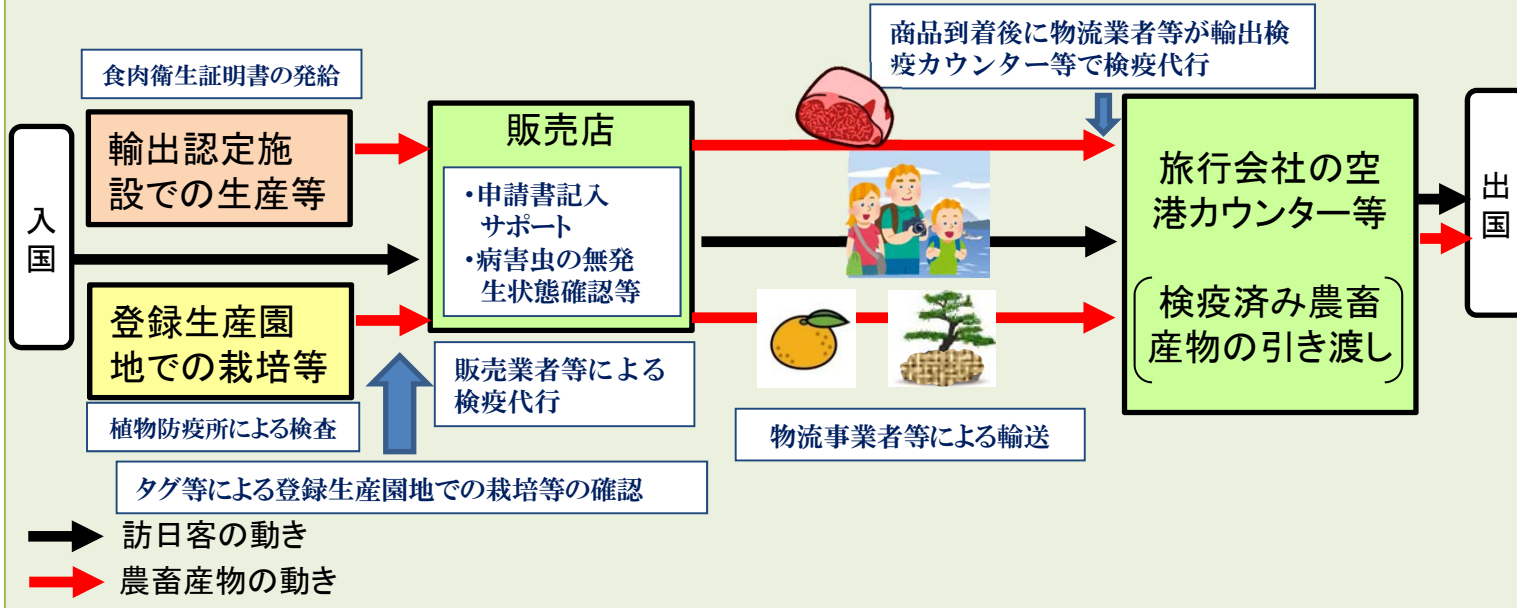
商品到着後に物流業者等が輸出検疫カウンター等で検疫代行

食肉衛生証明書の発給

入国

輸出認定施設での生産等

販売店

・申請書記入サポート
・病害虫の無発生状態確認等

旅行会社の空港カウンター等

検疫済み農畜産物の引き渡し

出国

登録生産園地での栽培等

販売業者等による検疫代行

植物防疫所による検査

物流事業者等による輸送

タグ等による登録生産園地での栽培等の確認

訪日客の動き

農畜産物の動き